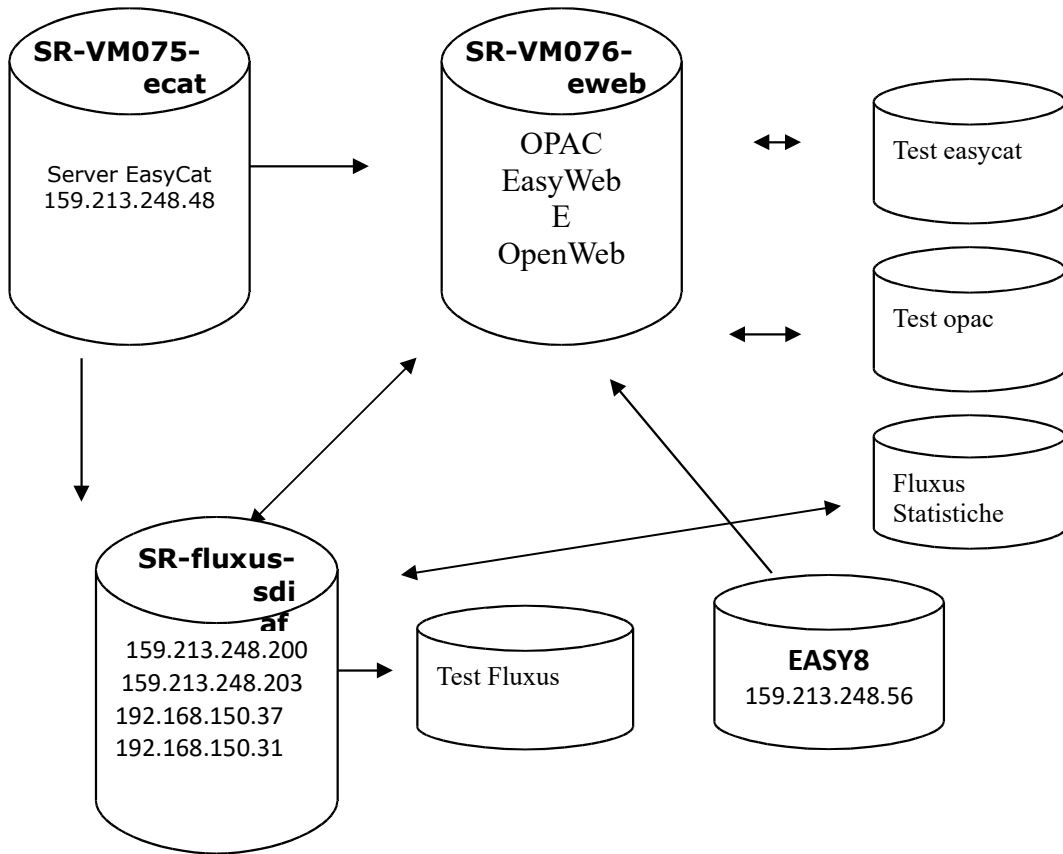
SR-VM075-ecat

Server EasyCat
159.213.248.48

SR-VM076-eweb

OPAC
EasyWeb
E
OpenWeb

Test easycat

Test opac

Fluxus
Statistiche

SR-fluxus-sdi
af

159.213.248.200
159.213.248.203
192.168.150.37
192.168.150.31

Test Fluxus

EASY8
159.213.248.56